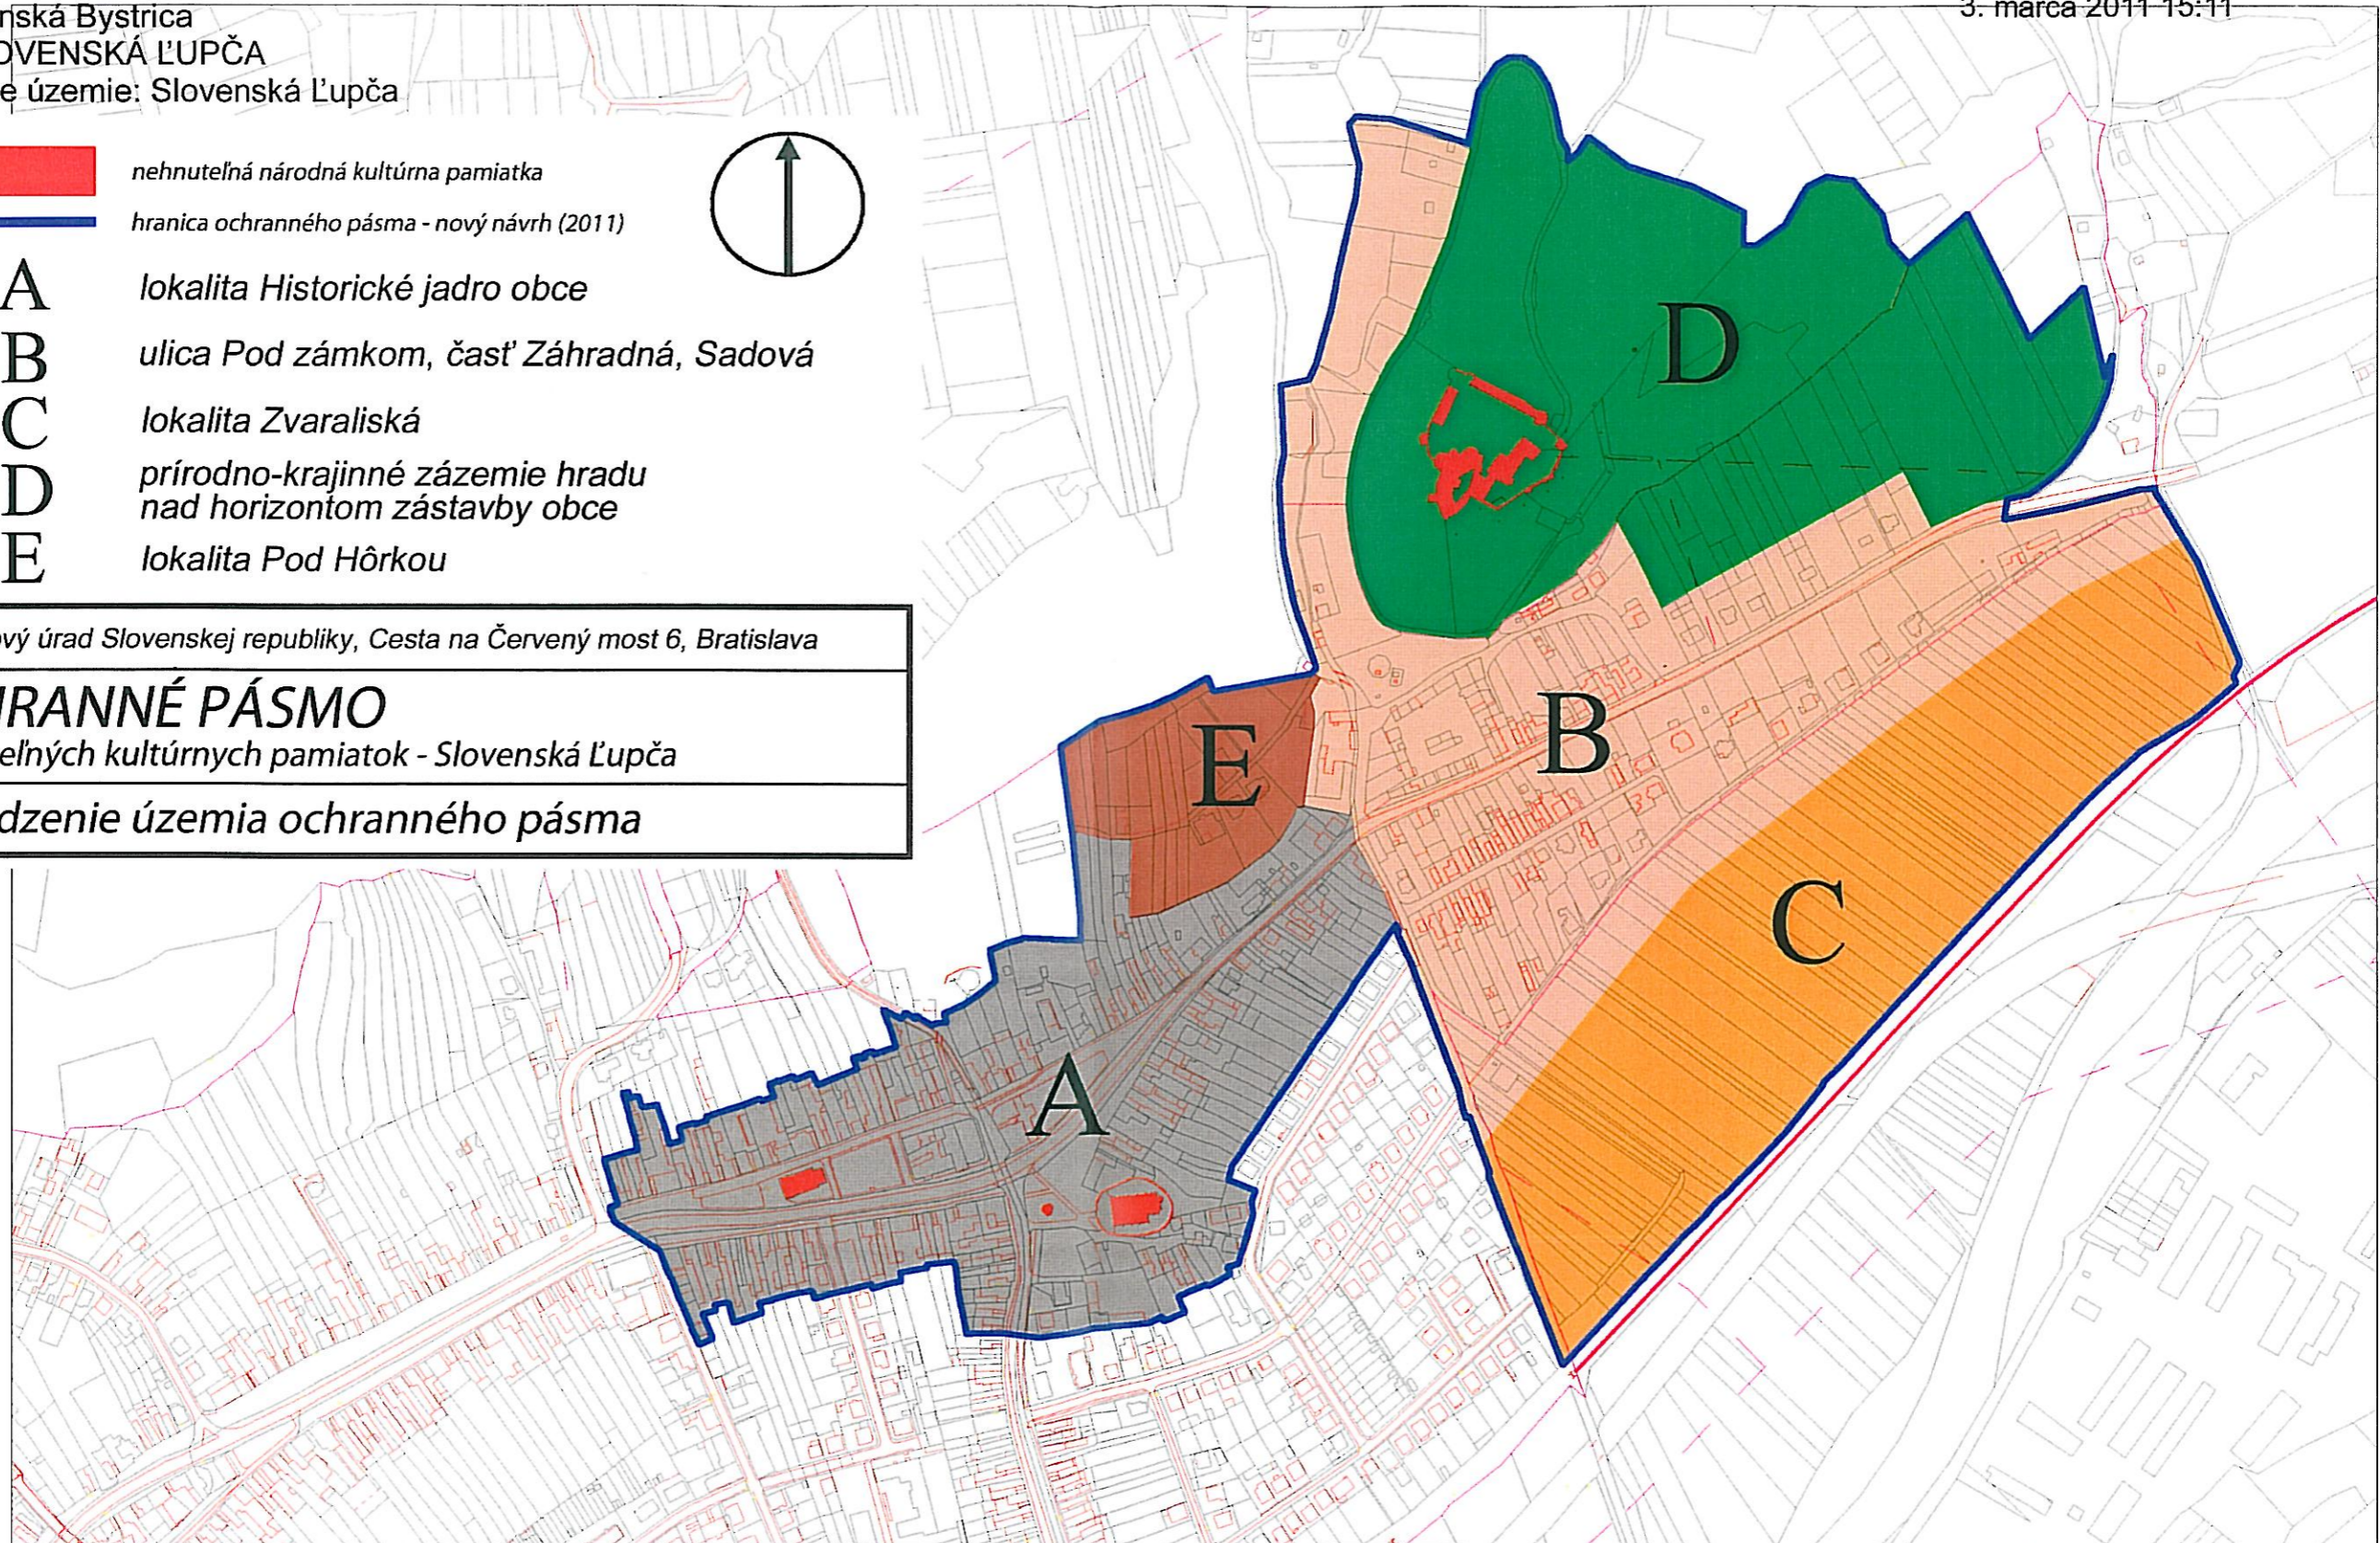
nská Bystrica
OVENSKÁ ĽUPČA
e územie: Slovenská Ľupča

3. marca 2011 15:11

nehnuteľná národná kultúrna pamiatka

hranica ochranného pásma - nový návrh (2011)

A lokalita Historické jadro obce

B ulica Pod zámkom, časť Záhradná, Sadová

C lokalita Zvaraliská

D prírodno-krajinné zázemie hradu nad horizontom zástavby obce

E lokalita Pod Hôrkou

ový úrad Slovenskej republiky, Cesta na Červený most 6, Bratislava

IRANNÉ PÁSMO
eľných kultúrnych pamiatok - Slovenská Ľupča

dzenie územia ochranného pásma

D

E

B

C

A